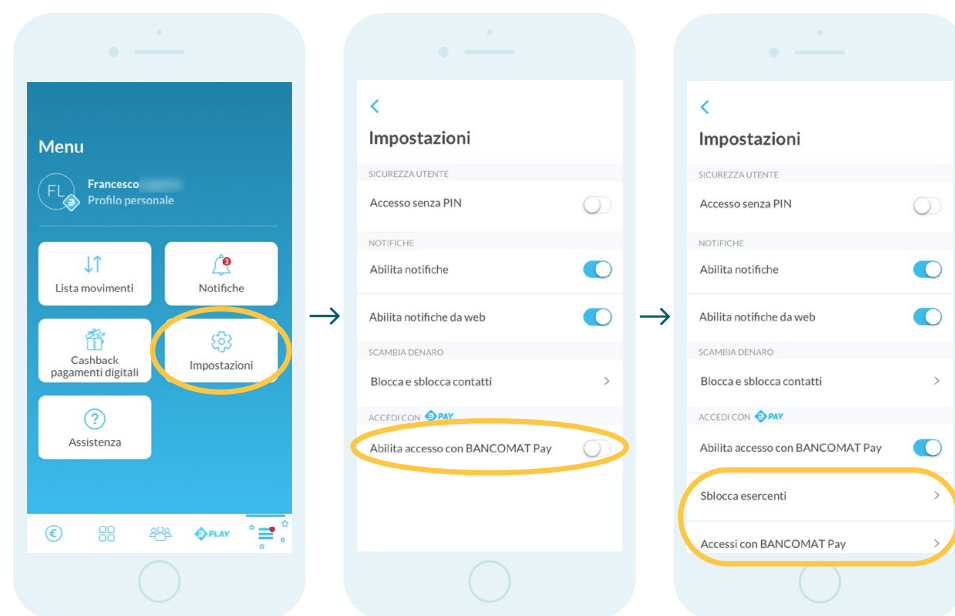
Menu

FL Francesco
Profilo personale

Lista movimenti

Notifiche

Cashback pagamenti digitali

Impostazioni

Assistenza

PLAY

Impostazioni

SICUREZZA UTENTE

Accesso senza PIN

NOTIFICHE

Abilita notifiche

Abilita notifiche da web

SCAMBIA DENARO

Blocca e sblocca contatti

ACCEDI CON PAY

Abilita accesso con BANCOMAT Pay

Impostazioni

SICUREZZA UTENTE

Accesso senza PIN

NOTIFICHE

Abilita notifiche

Abilita notifiche da web

SCAMBIA DENARO

Blocca e sblocca contatti

ACCEDI CON PAY

Abilita accesso con BANCOMAT Pay

Sblocca esercenti

Accessi con BANCOMAT Pay